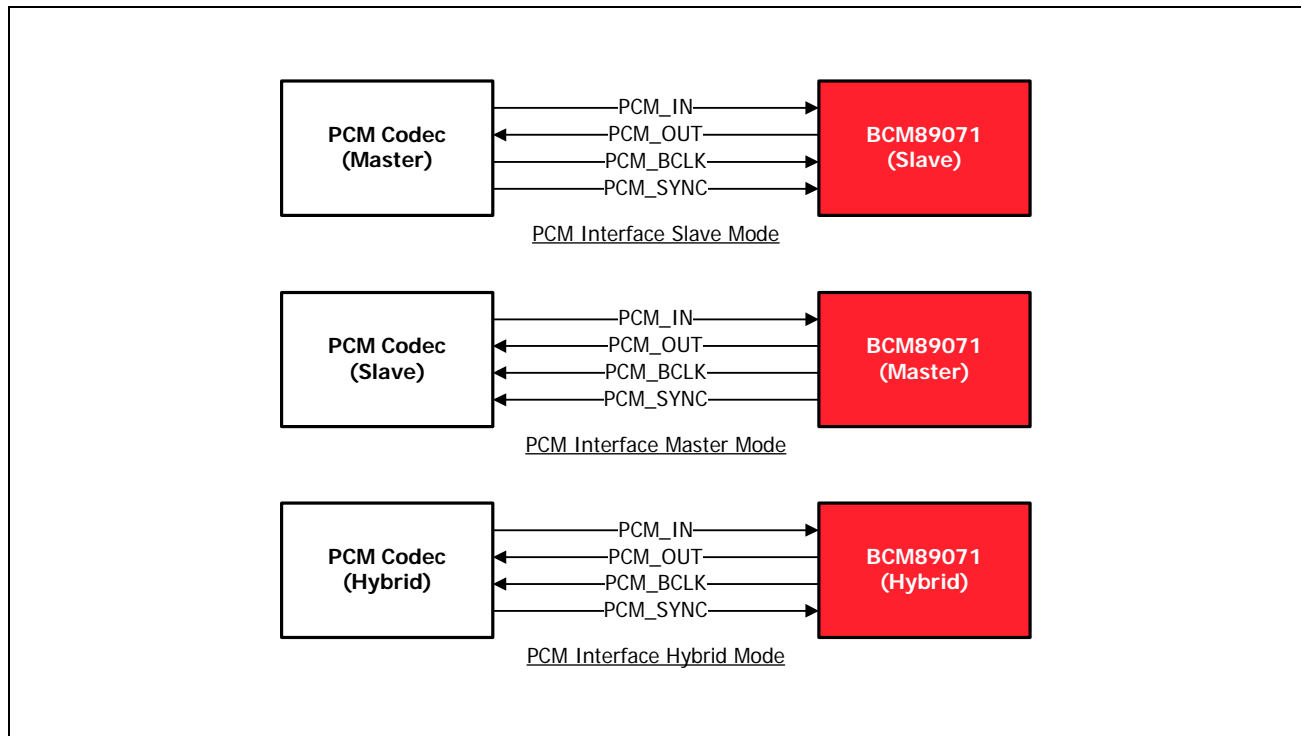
PCM Codec
(Master)

PCM_IN
PCM_OUT
PCM_BCLK
PCM_SYNC

BCM89071
(Slave)

PCM Interface Slave Mode

PCM Codec
(Slave)

PCM_IN
PCM_OUT
PCM_BCLK
PCM_SYNC

BCM89071
(Master)

PCM Interface Master Mode

PCM Codec
(Hybrid)

PCM_IN
PCM_OUT
PCM_BCLK
PCM_SYNC

BCM89071
(Hybrid)

PCM Interface Hybrid Mode